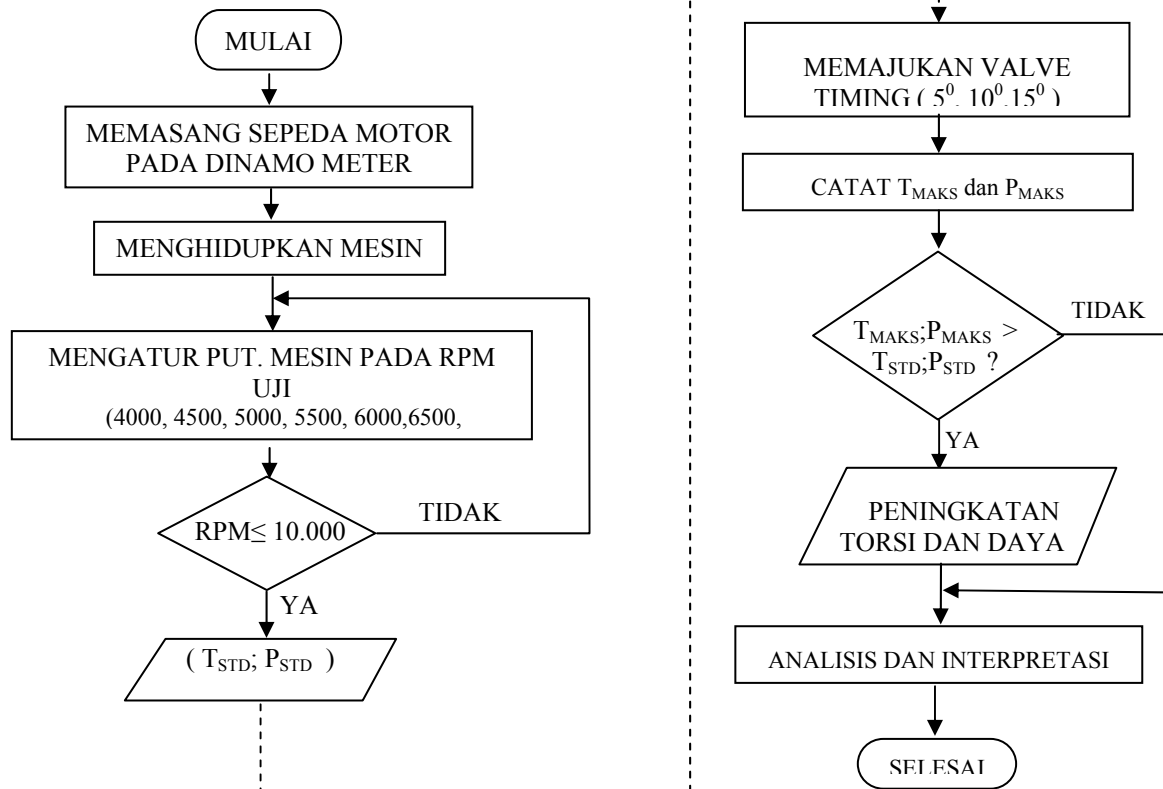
MULAI

MEMASANG SEPEDA MOTOR PADA DINAMO METER

MENGHIDUPKAN MESIN

MENGATUR PUT. MESIN PADA RPM UJI (4000, 4500, 5000, 5500, 6000,6500,

RPM≤ 10.000

TIDAK

YA

( $T_{STD}$; $P_{STD}$ )

MEMAJUKAN VALVE TIMING ( $5^0$, $10^0$,$15^0$ )

CATAT $T_{MAKS}$ dan $P_{MAKS}$

$T_{MAKS}$;$P_{MAKS}$ > $T_{STD}$;$P_{STD}$ ?

TIDAK

YA

PENINGKATAN TORSI DAN DAYA

ANALISIS DAN INTERPRETASI

SELESAI